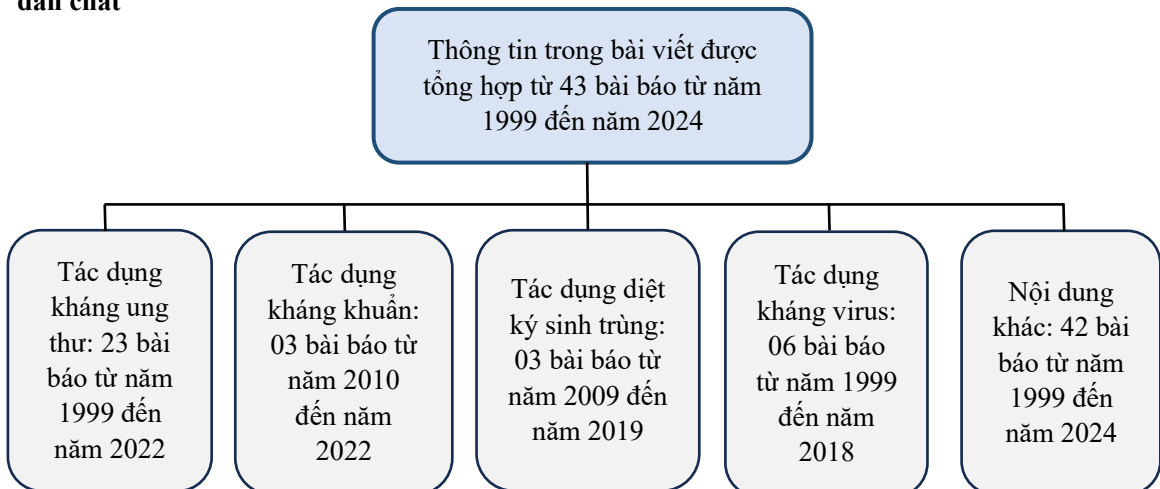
dẫn chất

Thông tin trong bài viết được tổng hợp từ 43 bài báo từ năm 1999 đến năm 2024

Tác dụng kháng ung thư: 23 bài báo từ năm 1999 đến năm 2022

Tác dụng kháng khuẩn: 03 bài báo từ năm 2010 đến năm 2022

Tác dụng diệt ký sinh trùng: 03 bài báo từ năm 2009 đến năm 2019

Tác dụng kháng virus: 06 bài báo từ năm 1999 đến năm 2018

Nội dung khác: 42 bài báo từ năm 1999 đến năm 2024